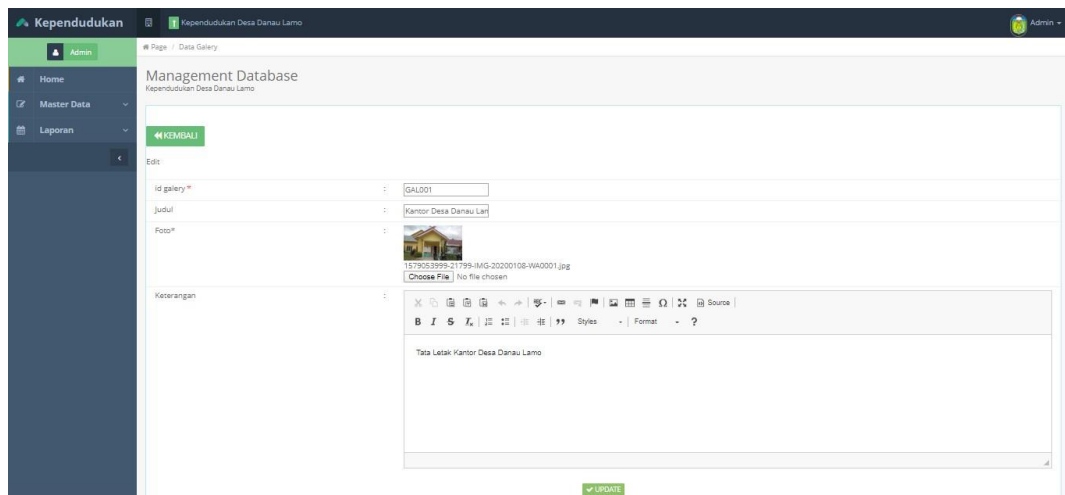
Kependudukan

Kependudukan Desa Danau Lamo

Admin

Admin

Home

Master Data

Laporan

Page / Data Galery

Management Database

Kependudukan Desa Danau Lamo

KEMBALI

Edit

| | | |
|---|---|---|
| id galery * | : | GAL001 |
| Judul | : | Kantor Desa Danau Lan |
| Foto* | : | 1579053999-21799-IMG-20200108-WA0001.jpg Choose File No file chosen |
| Keterangan | : | |

Source

B I S $I_x$ 99 Styles Format ?

Tata Letak Kantor Desa Danau Lamo

UPDATE